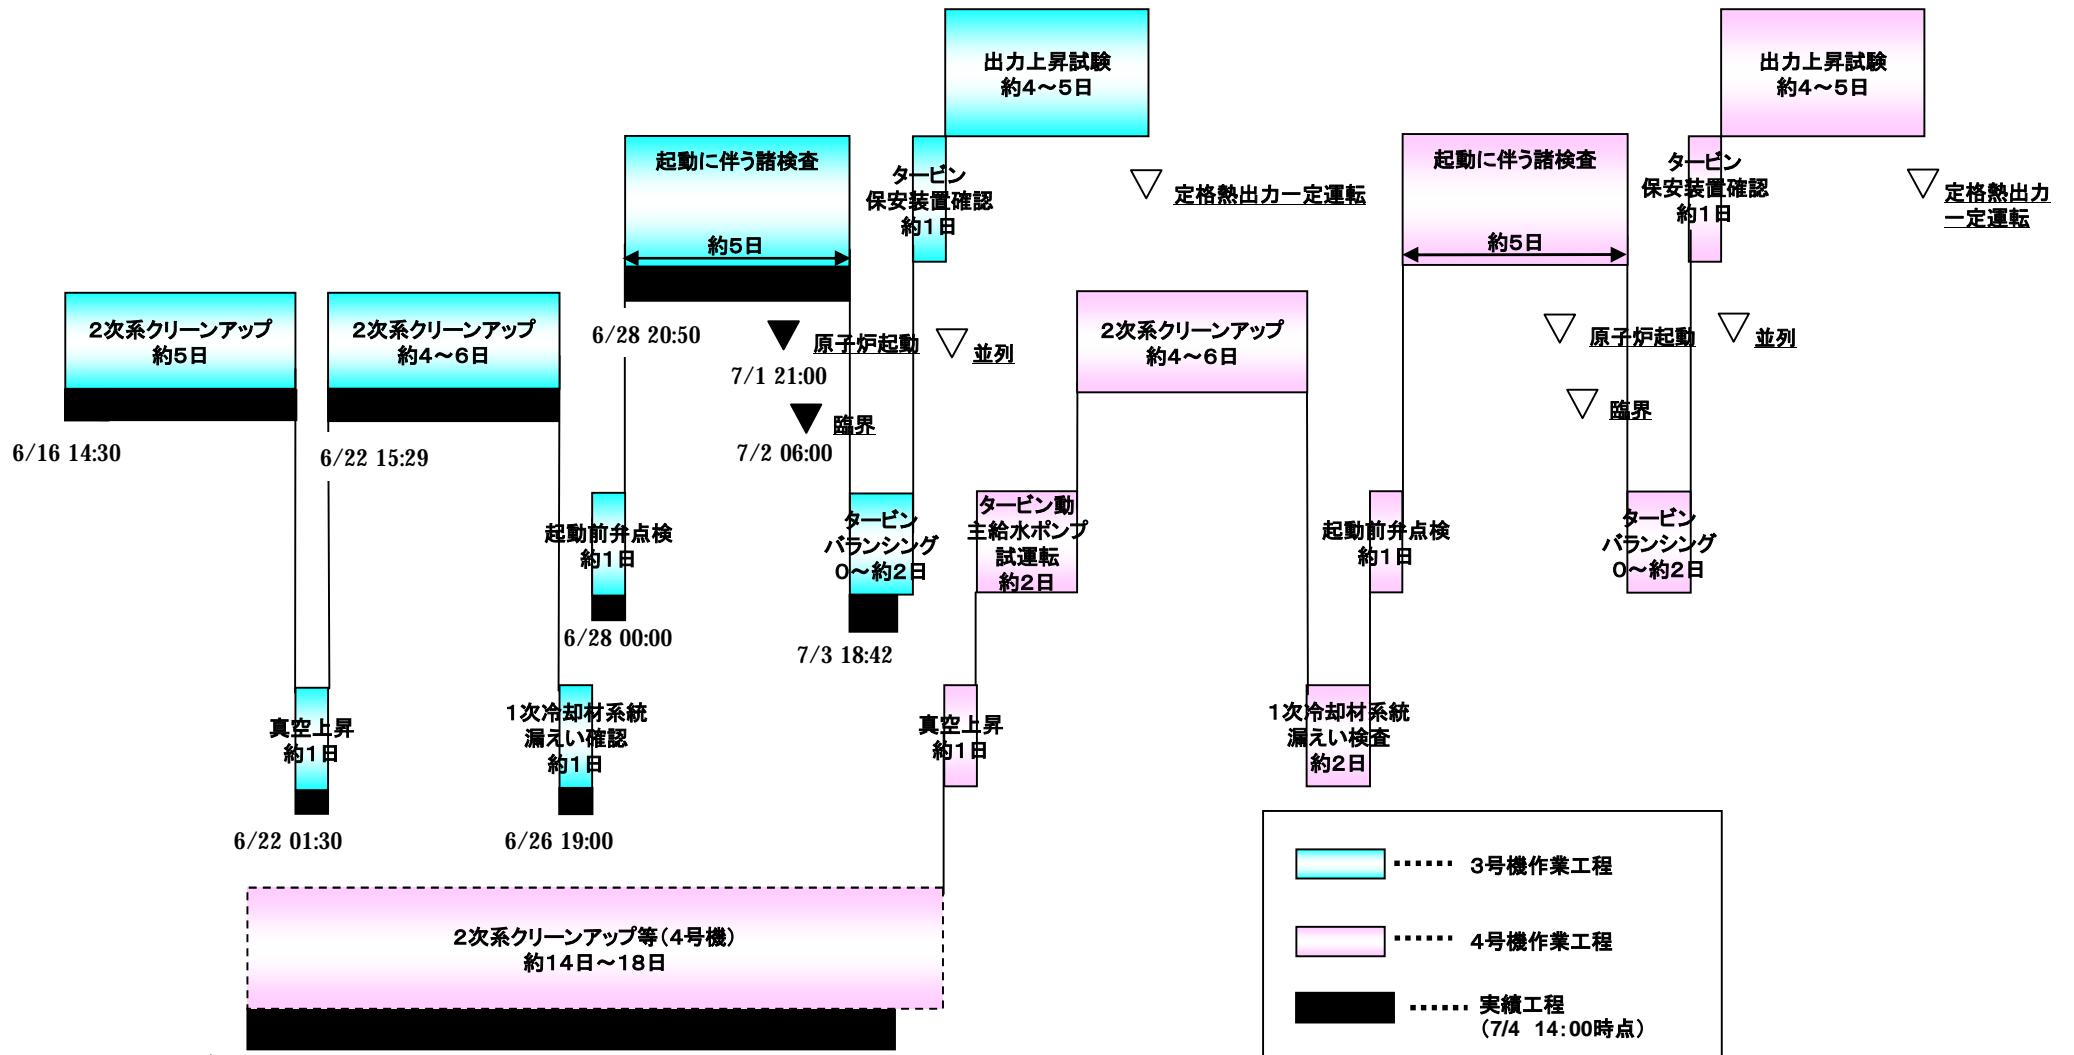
出力上昇試験
約4～5日

出力上昇試験
約4～5日

起動に伴う諸検査
約5日

タービン
保安装置確認
約1日

▽ 定格熱出力一定運転

起動に伴う諸検査
約5日

タービン
保安装置確認
約1日

▽ 定格熱出力一定運転

2次系クリーンアップ
約5日

2次系クリーンアップ
約4～6日

6/28 20:50

▼ 原子炉起動

7/1 21:00

▽ 並列

2次系クリーンアップ
約4～6日

▽ 原子炉起動

▽ 並列

▼ 臨界

7/2 06:00

▽ 臨界

6/16 14:30

6/22 15:29

起動前弁点検
約1日

タービン
バランシング
0～約2日

タービン動
主給水ポンプ
試運転
約2日

起動前弁点検
約1日

タービン
バランシング
0～約2日

6/28 00:00

7/3 18:42

真空上昇
約1日

1次冷却材系統
漏えい確認
約1日

真空上昇
約1日

1次冷却材系統
漏えい検査
約2日

6/22 01:30

6/26 19:00

2次系クリーンアップ等（4号機）
約14日～18日

3号機作業工程

4号機作業工程

実績工程
（7/4 14:00時点）